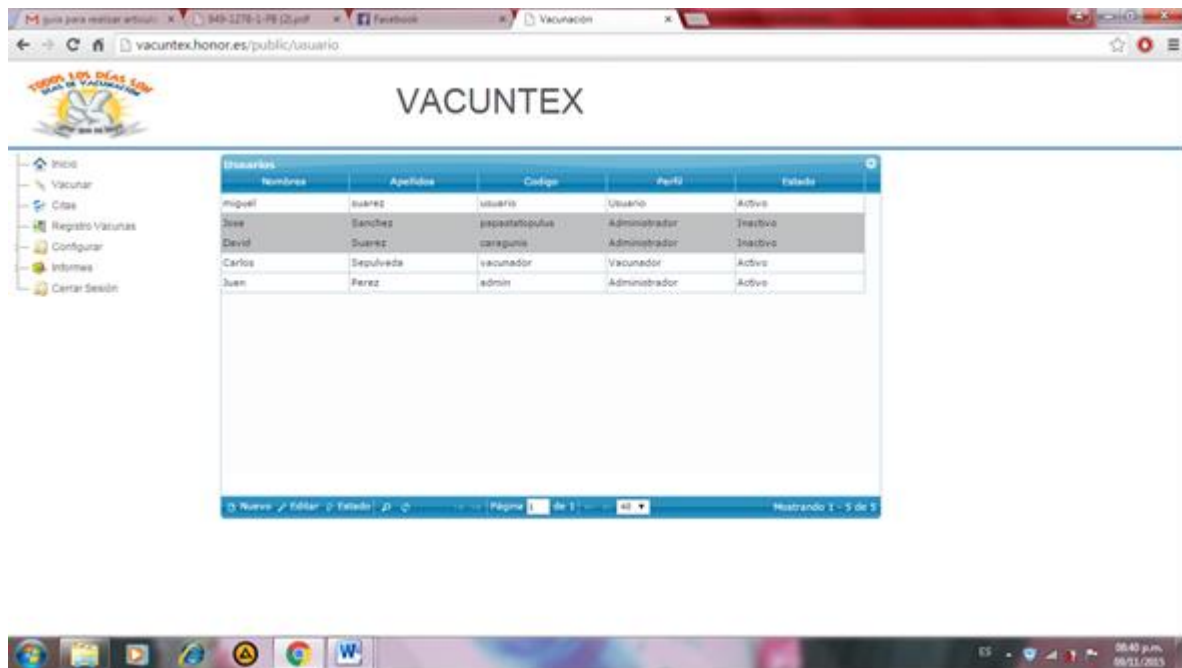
M guia para realizar articulo × 949-1278-1-PB (2).pdf × Facebook × Vacunación ×

vacuntex.honor.es/public/usuario

TODOS LOS DÍAS SON DÍAS DE VACUNACIÓN

VACUNTEX

Inicio
Vacunar
Citas
Registro Vacunas
Configurar
Informes
Cerrar Sesión

Usuarios

| Nombres | Apellidos | Codigo | Perfil | Estado |
|---|---|---|---|---|
| miguel | suarez | usuario | Usuario | Activo |
| Jose | Sanchez | papastatiopulus | Administrador | Inactivo |
| David | Suarez | caragunis | Administrador | Inactivo |
| Carlos | Sepulveda | vacunador | Vacunador | Activo |
| Juan | Perez | admin | Administrador | Activo |

Nuevo Editar Estado Página 1 de 1 40 Mostrando 1 - 5 de 5

ES 08:40 p.m. 08/11/2015